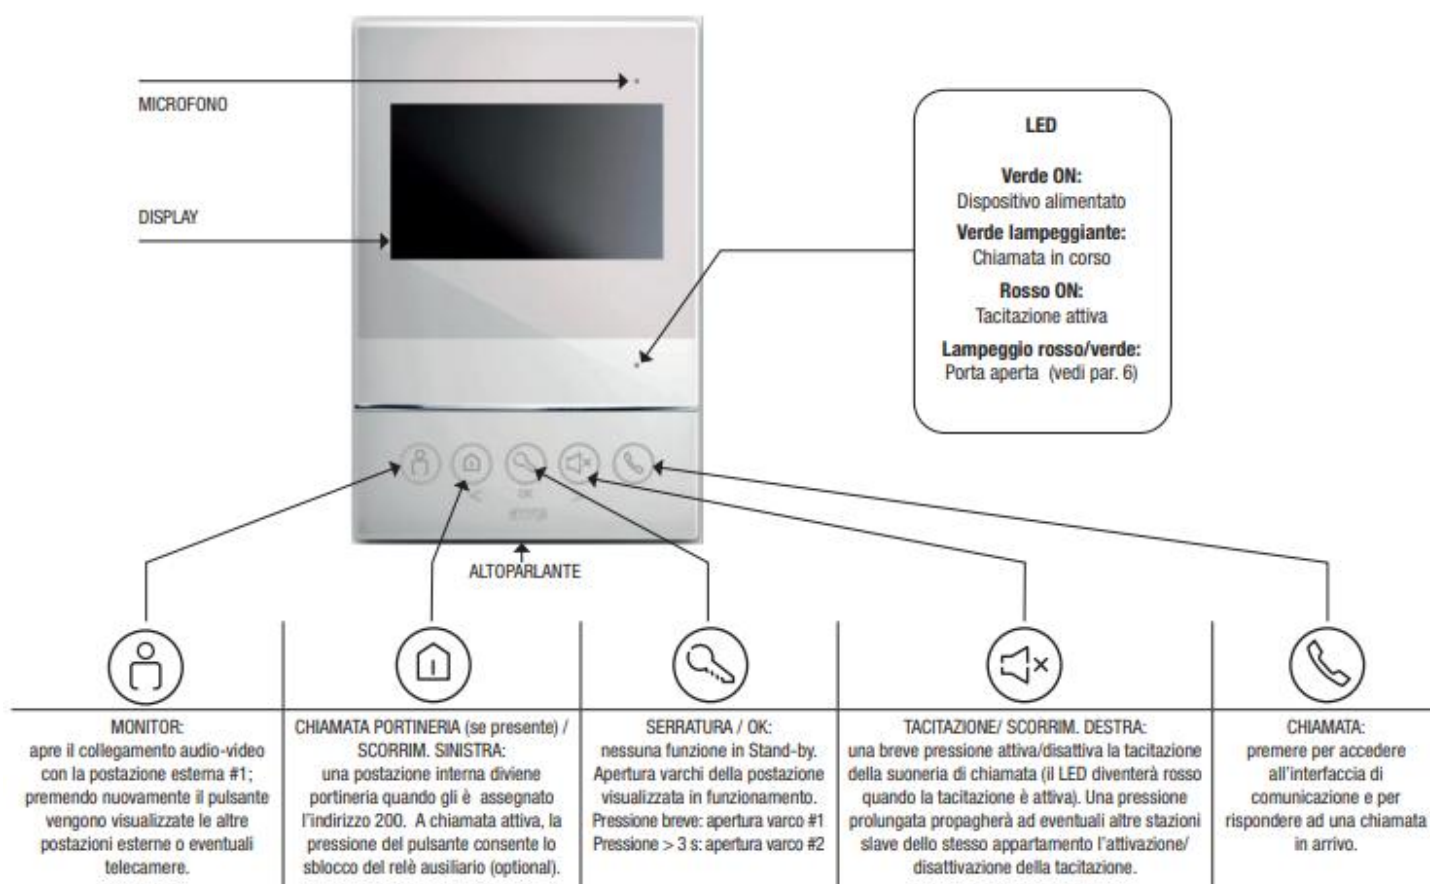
MICROFONO

DISPLAY

LED

Verde ON:
Dispositivo alimentato

Verde lampeggiante:
Chiamata in corso

Rosso ON:
Tacitazione attiva

Lampeggio rosso/verde:
Porta aperta (vedi par. 6)

OK

ALTOPARLANTE

MONITOR:
apre il collegamento audio-video con la postazione esterna #1; premendo nuovamente il pulsante vengono visualizzate le altre postazioni esterne o eventuali telecamere.

CHIAMATA PORTINERIA (se presente) / SCORRIM. SINISTRA:
una postazione interna diviene portineria quando gli è assegnato l'indirizzo 200. A chiamata attiva, la pressione del pulsante consente lo sblocco del relè ausiliario (optional).

SERRATURA / OK:
nessuna funzione in Stand-by. Apertura varchi della postazione visualizzata in funzionamento.
Pressione breve: apertura varco #1
Pressione > 3 s: apertura varco #2

TACITAZIONE/ SCORRIM. DESTRA:
una breve pressione attiva/disattiva la tacitazione della suoneria di chiamata (il LED diventerà rosso quando la tacitazione è attiva). Una pressione prolungata propagherà ad eventuali altre stazioni slave dello stesso appartamento l'attivazione/ disattivazione della tacitazione.

CHIAMATA:
premere per accedere all'interfaccia di comunicazione e per rispondere ad una chiamata in arrivo.